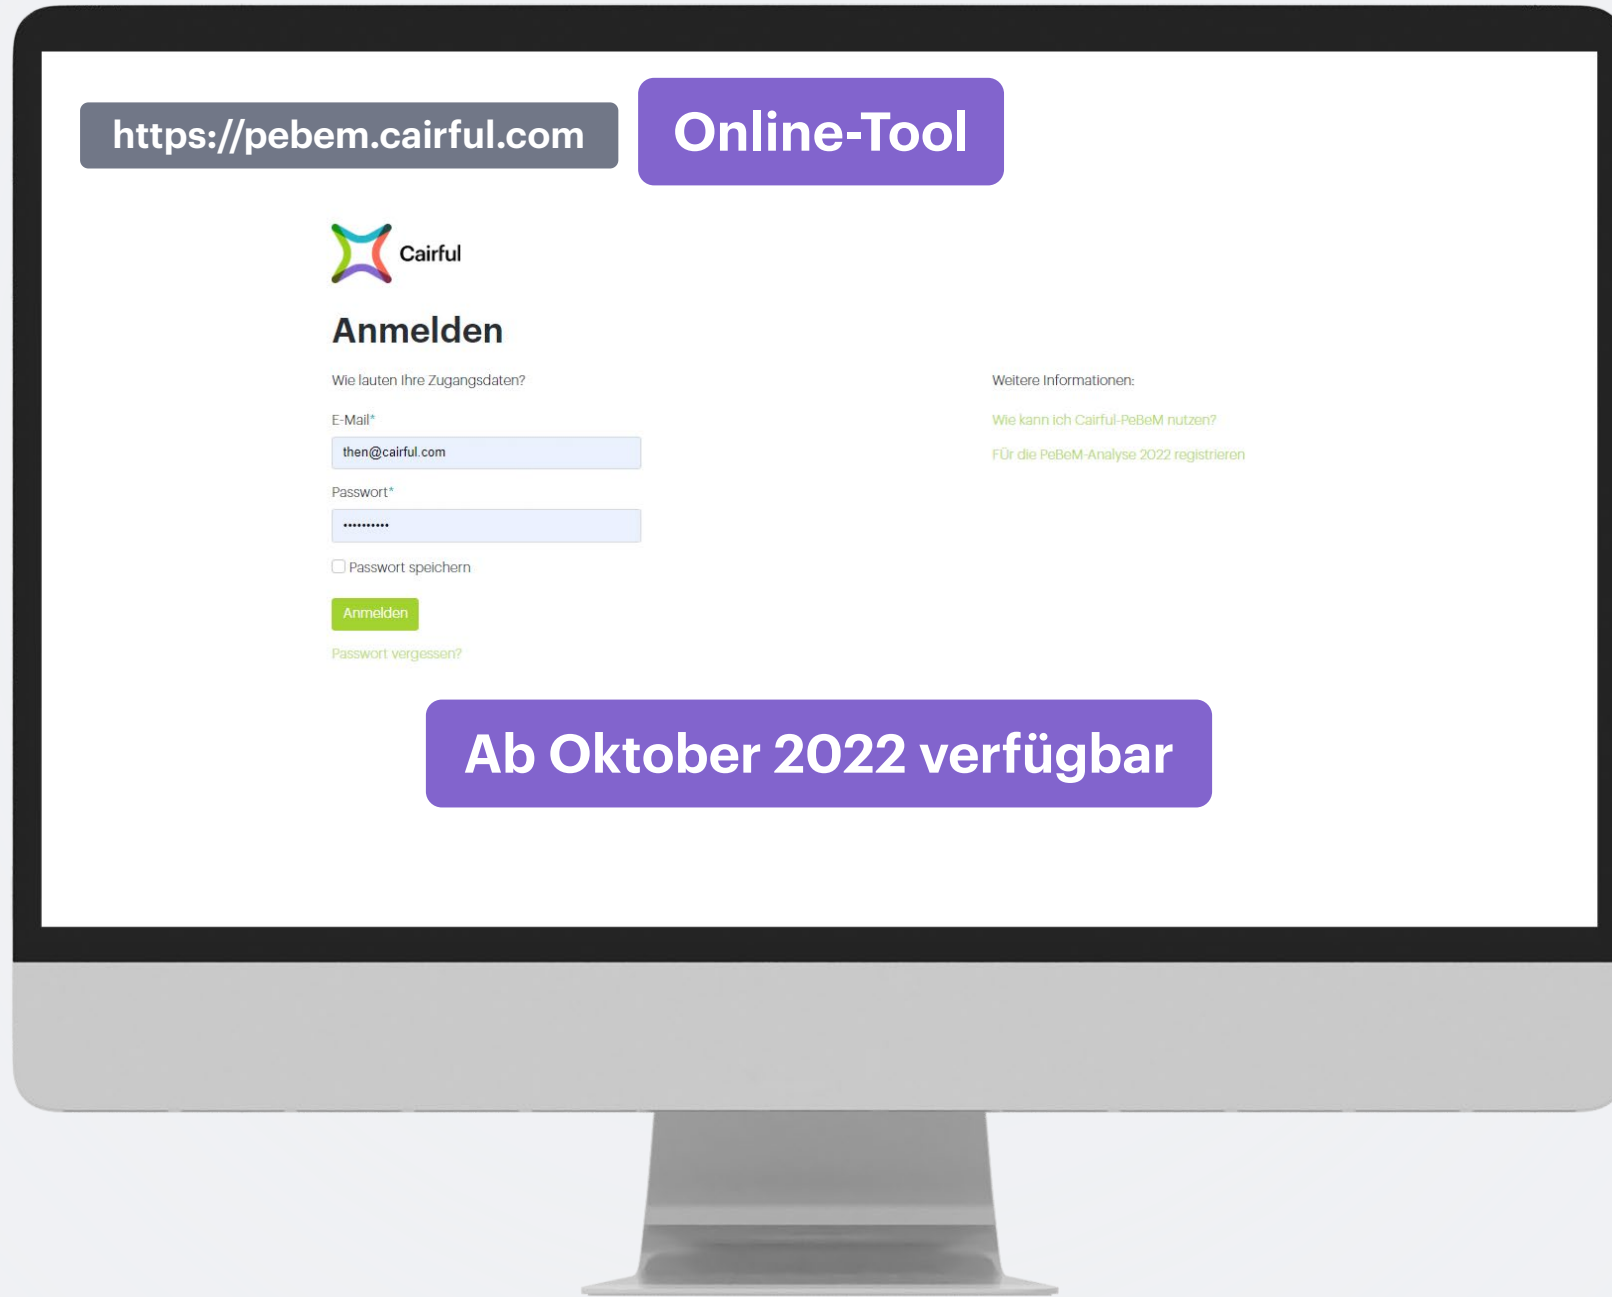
https://pebem.cairful.com

Online-Tool

Cairful

Anmelden

Wie lauten Ihre Zugangsdaten?

E-Mail*

then@cairful.com

Passwort*

••••••••••

Passwort speichern

Anmelden

Passwort vergessen?

Weitere Informationen:

Wie kann ich Cairful-PeBeM nutzen?

FÜr die PeBeM-Analyse 2022 registrieren

Ab Oktober 2022 verfügbar